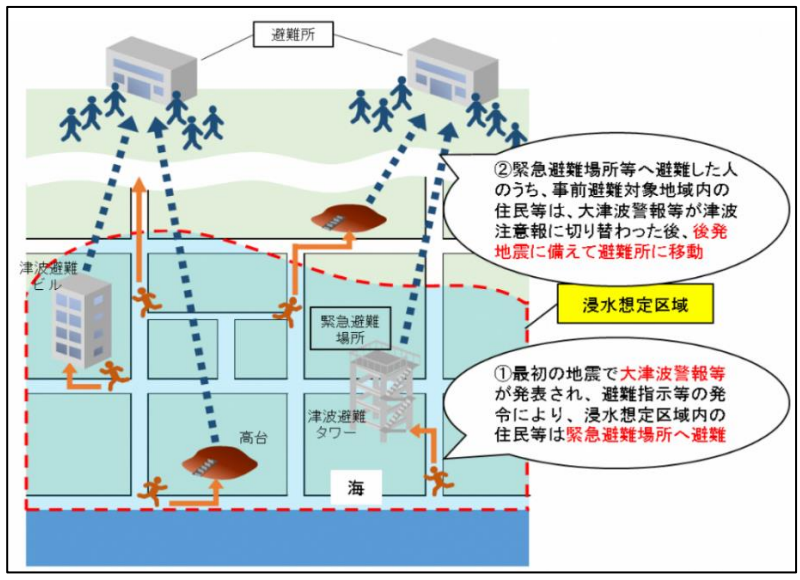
避難所

②緊急避難場所等へ避難した人のうち、事前避難対象地域内の住民等は、大津波警報等が津波注意報に切り替わった後、後発地震に備えて避難所に移動

津波避難ビル

浸水想定区域

緊急避難場所

①最初の地震で大津波警報等が発表され、避難指示等の発令により、浸水想定区域内の住民等は緊急避難場所へ避難

津波避難タワー

高台

海